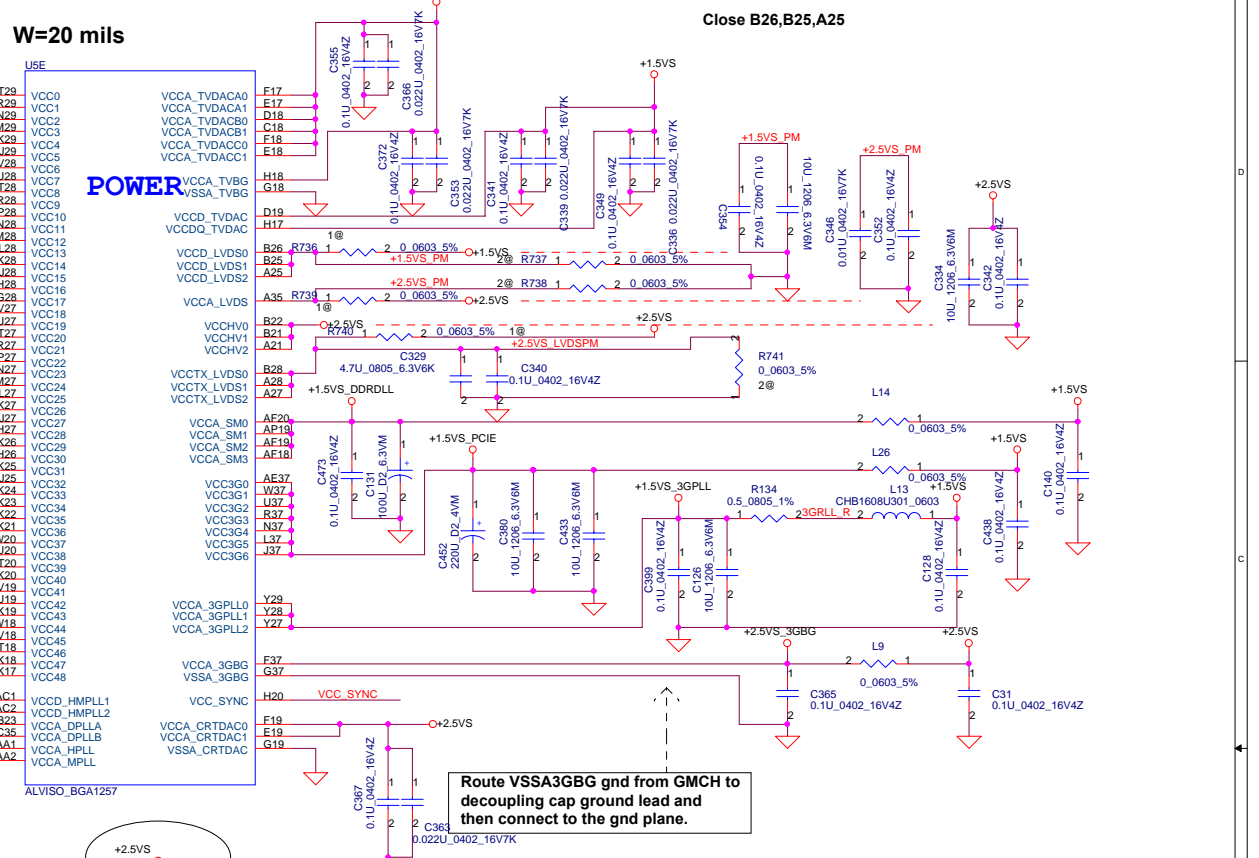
W=20 mils

Close B26,B25,A25

U5E

POWER

VCC0
VCC1
VCC2
VCC3
VCC4
VCC5
VCC6
VCC7
VCC8
VCC9
VCC10
VCC11
VCC12
VCC13
VCC14
VCC15
VCC16
VCC17
VCC18
VCC19
VCC20
VCC21
VCC22
VCC23
VCC24
VCC25
VCC26
VCC27
VCC28
VCC29
VCC30
VCC31
VCC32
VCC33
VCC34
VCC35
VCC36
VCC37
VCC38
VCC39
VCC40
VCC41
VCC42
VCC43
VCC44
VCC45
VCC46
VCC47
VCC48

VCCD_HMPLL1
VCCD_HMPLL2
VCCA_DPLLA
VCCA_DPLLB
VCCA_HPLL
VCCA_MPLL

ALVISO_BGA1257

VCCA_TVDACA0 F17
VCCA_TVDACA1 E17
VCCA_TVDACB0 D18
VCCA_TVDACB1 C18
VCCA_TVDACC0 F18
VCCA_TVDACC1 E18
VCCA_TVBG H18
VSSA_TVBG G18
VCCD_TVDAC D19
VCCDQ_TVDAC H17
VCCD_LVDS0 B26
VCCD_LVDS1 B25
VCCD_LVDS2 A25
VCCA_LVDS A35
VCCHV0 B22
VCCHV1 B21
VCCHV2 A21
VCCTX_LVDS0 B28
VCCTX_LVDS1 A28
VCCTX_LVDS2 A27
VCCA_SM0 AF20
VCCA_SM1 AP19
VCCA_SM2 AF19
VCCA_SM3 AF18
VCC3G0 AE37
VCC3G1 W37
VCC3G2 U37
VCC3G3 R37
VCC3G4 N37
VCC3G5 L37
VCC3G6 J37
VCCA_3GPLL0 Y29
VCCA_3GPLL1 Y28
VCCA_3GPLL2 Y27
VCCA_3GBG F37
VSSA_3GBG G37
VCC_SYNC H20
VCCA_CRTDAC0 F19
VCCA_CRTDAC1 E19
VSSA_CRTDAC G19

C355 0.1U_0402_16V4Z
C366 0.022U_0402_16V7K
C372 0.1U_0402_16V4Z
C353 0.022U_0402_16V7K
C341 0.1U_0402_16V4Z
C339 0.022U_0402_16V7K
C349 0.1U_0402_16V4Z
C336 0.022U_0402_16V7K
+1.5VS
+1.5VS_PM
C354 0.1U_0402_16V4Z
10U_1206_6.3V6M
+2.5VS_PM
C346 0.01U_0402_16V7K
C352 0.1U_0402_16V4Z
+2.5VS
C334 10U_1206_6.3V6M
C342 0.1U_0402_16V4Z

R736 1@ 0_0603_5% +1.5VS
+1.5VS_PM 2@ R737 0_0603_5%
+2.5VS_PM 2@ R738 0_0603_5%
R739 1@ 0_0603_5% +2.5VS
+2.5VS
R740 0_0603_5% 1@
+2.5VS
+2.5VS_LVDSPM
C329 4.7U_0805_6.3V6K
C340 0.1U_0402_16V4Z
R741 0_0603_5% 2@

+1.5VS_DDRDLL
L14 0_0603_5% +1.5VS
C473 0.1U_0402_16V4Z
C131 100U_D2_6.3VM
+1.5VS_PCIE
L26 0_0603_5%
+1.5VS
C140 0.1U_0402_16V4Z
C452 220U_D2_4VM
C380 10U_1206_6.3V6M
C433 10U_1206_6.3V6M
+1.5VS_3GPLL
R134 0.5_0805_1%
3GRLL_R
L13 CHB1608U301_0603
+1.5VS
C438 0.1U_0402_16V4Z
C399 0.1U_0402_16V4Z
C126 10U_1206_6.3V6M
C128 0.1U_0402_16V4Z
+2.5VS_3GBG
+2.5VS
L9 0_0603_5%
C365 0.1U_0402_16V4Z
C31 0.1U_0402_16V4Z
VCC_SYNC
+2.5VS
C367 0.1U_0402_16V4Z
C363 0.022U_0402_16V7K

Route VSSA3GBG gnd from GMCH to decoupling cap ground lead and then connect to the gnd plane.

+2.5VS

D
C